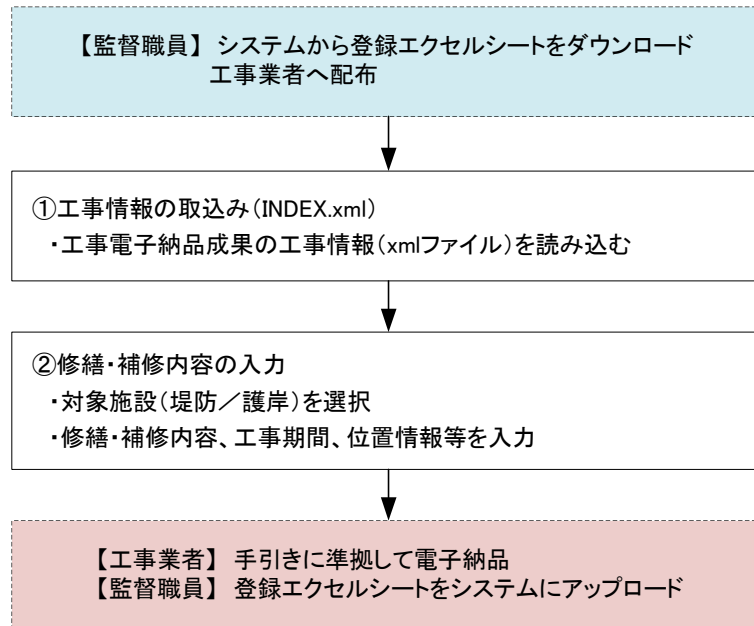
【監督職員】 システムから登録エクセルシートをダウンロード
工事業者へ配布

①工事情報の取込み(INDEX.xml)
・工事電子納品成果の工事情報(xmlファイル)を読み込む

②修繕・補修内容の入力
・対象施設(堤防／護岸)を選択
・修繕・補修内容、工事期間、位置情報等を入力

【工事業者】 手引きに準拠して電子納品
【監督職員】 登録エクセルシートをシステムにアップロード